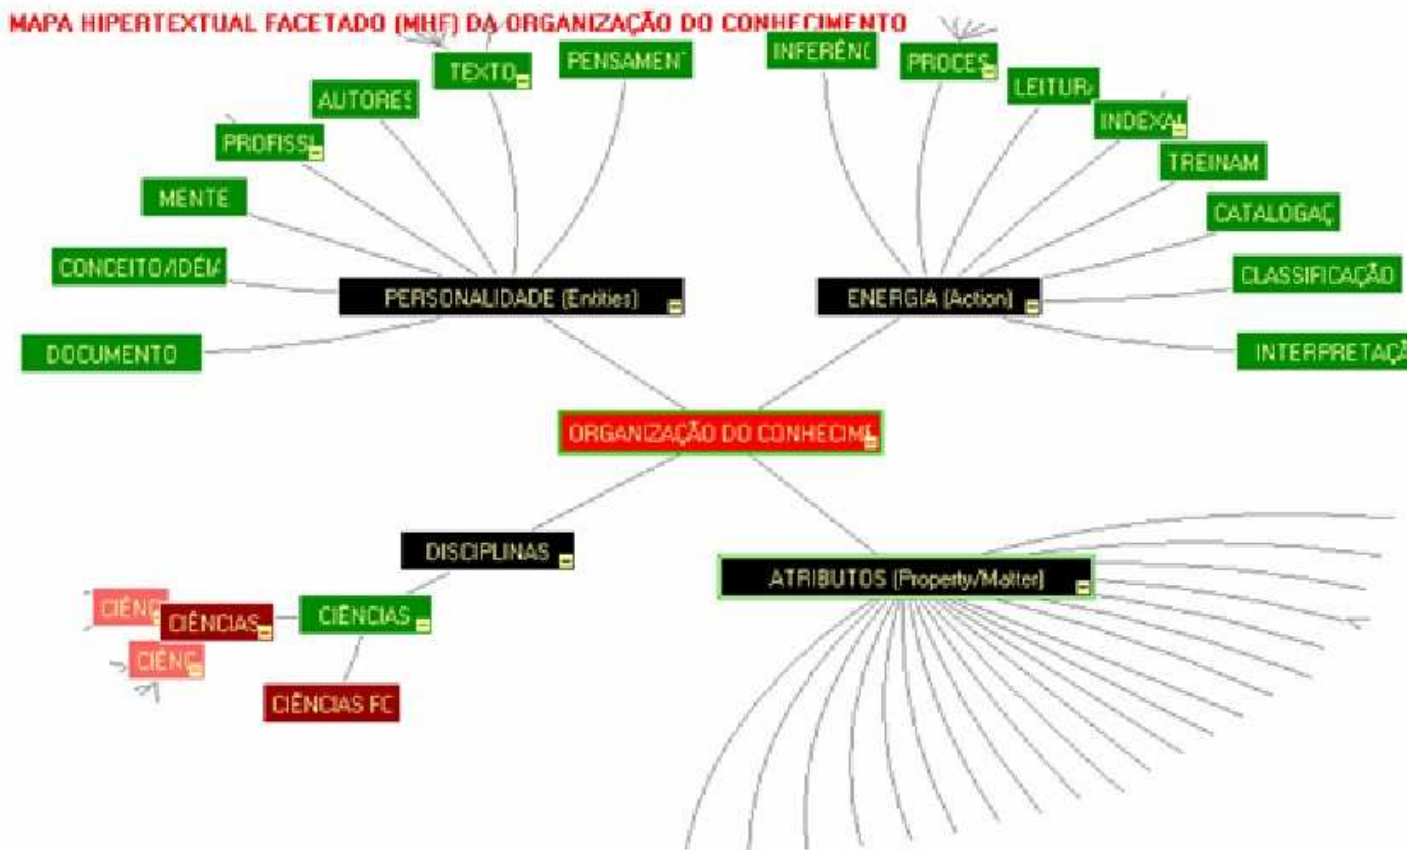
MAPA HIPERTEXTUAL FACETADO (MHF) DA ORGANIZAÇÃO DO CONHECIMENTO

TEXTO
PENSAMENT
AUTORES
PROFISSI
MENTE
CONCEITO/IDÉIA
DOCUMENTO
PERSONALIDADE (Entities)

INFERÊNC
PROCES
LEITURA
INDEXA
TREINAM
CATALOGAÇ
CLASSIFICAÇÃO
INTERPRETAÇÃ
ENERGIA (Action)

ORGANIZAÇÃO DO CONHECIME

DISCIPLINAS
CIÊNCIAS
CIÊNC
CIÊNCIAS
CIÊNC
CIÊNCIAS FC

ATRIBUTOS (Property/Matter)